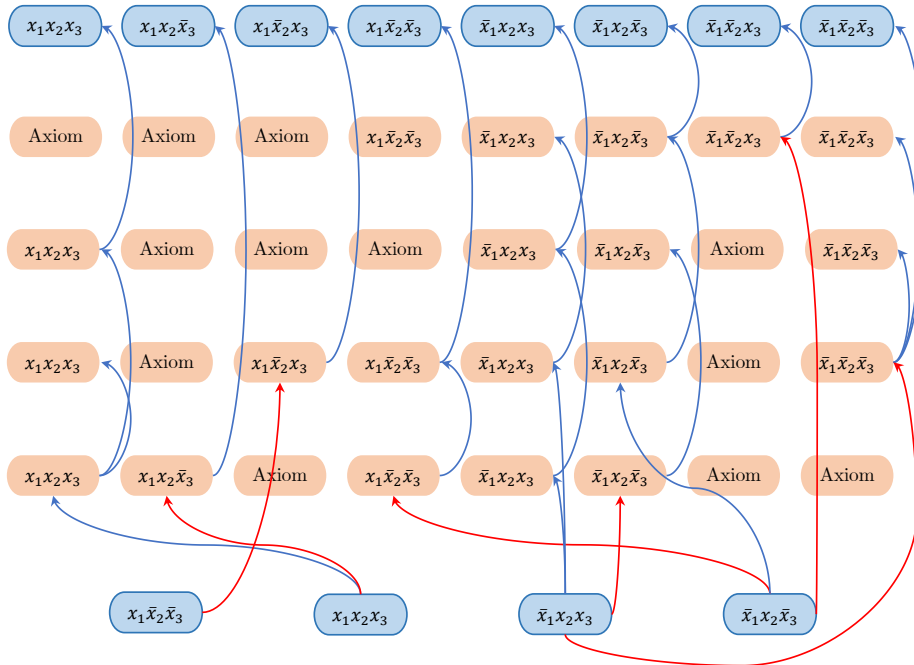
$x_1x_2x_3$ $x_1x_2\bar{x}_3$ $x_1\bar{x}_2x_3$ $x_1\bar{x}_2\bar{x}_3$ $\bar{x}_1x_2x_3$ $\bar{x}_1x_2\bar{x}_3$ $\bar{x}_1\bar{x}_2x_3$ $\bar{x}_1\bar{x}_2\bar{x}_3$

Axiom Axiom Axiom $x_1\bar{x}_2\bar{x}_3$ $\bar{x}_1x_2x_3$ $\bar{x}_1x_2\bar{x}_3$ $\bar{x}_1\bar{x}_2x_3$ $\bar{x}_1\bar{x}_2\bar{x}_3$

$x_1x_2x_3$ Axiom Axiom Axiom $\bar{x}_1x_2x_3$ $\bar{x}_1x_2\bar{x}_3$ Axiom $\bar{x}_1\bar{x}_2\bar{x}_3$

$x_1x_2x_3$ Axiom $x_1\bar{x}_2x_3$ $x_1\bar{x}_2\bar{x}_3$ $\bar{x}_1x_2x_3$ $\bar{x}_1x_2\bar{x}_3$ Axiom $\bar{x}_1\bar{x}_2\bar{x}_3$

$x_1x_2x_3$ $x_1x_2\bar{x}_3$ Axiom $x_1\bar{x}_2\bar{x}_3$ $\bar{x}_1x_2x_3$ $\bar{x}_1x_2\bar{x}_3$ Axiom Axiom

$x_1\bar{x}_2\bar{x}_3$ $x_1x_2x_3$ $\bar{x}_1x_2x_3$ $\bar{x}_1x_2\bar{x}_3$